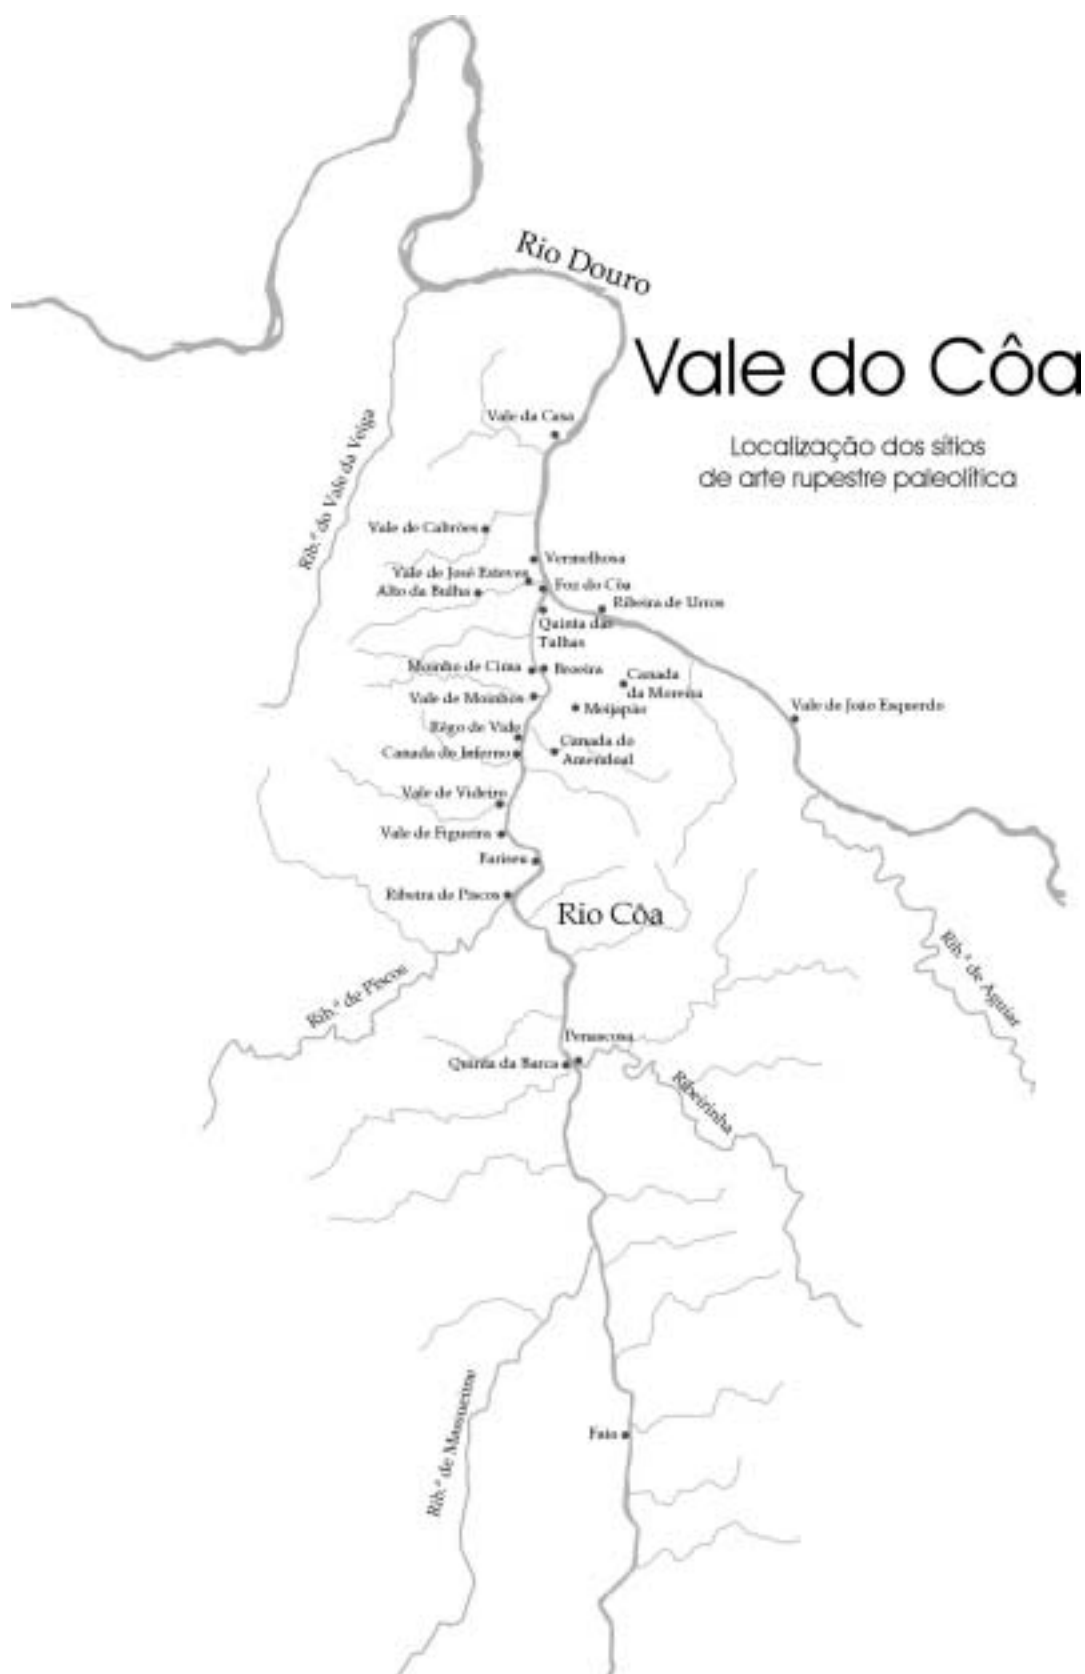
Rio Douro

Vale do Côa

Localização dos sítios de arte rupestre paleolítica

Rib.ª do Vale da Veiga

Vale da Casa

Vale de Cabrões

Vermelhosa

Vale de José Esteves

Foz do Côa

Alto da Bulha

Ribeira de Urros

Quinta das Tulhas

Moinhos de Cima

Broeira

Canada da Moreira

Vale de Moinhos

Meijapão

Vale de João Esquerdo

Rêgo de Vide

Canada do Inferno

Canada do Amendoal

Vale de Videiro

Vale de Figueira

Fariseu

Ribeira de Piscos

Rio Côa

Rib.ª de Aguiar

Rib.ª de Piscos

Penascosa

Quinta da Barca

Ribeirinha

Rib.ª de Massueime

Faia